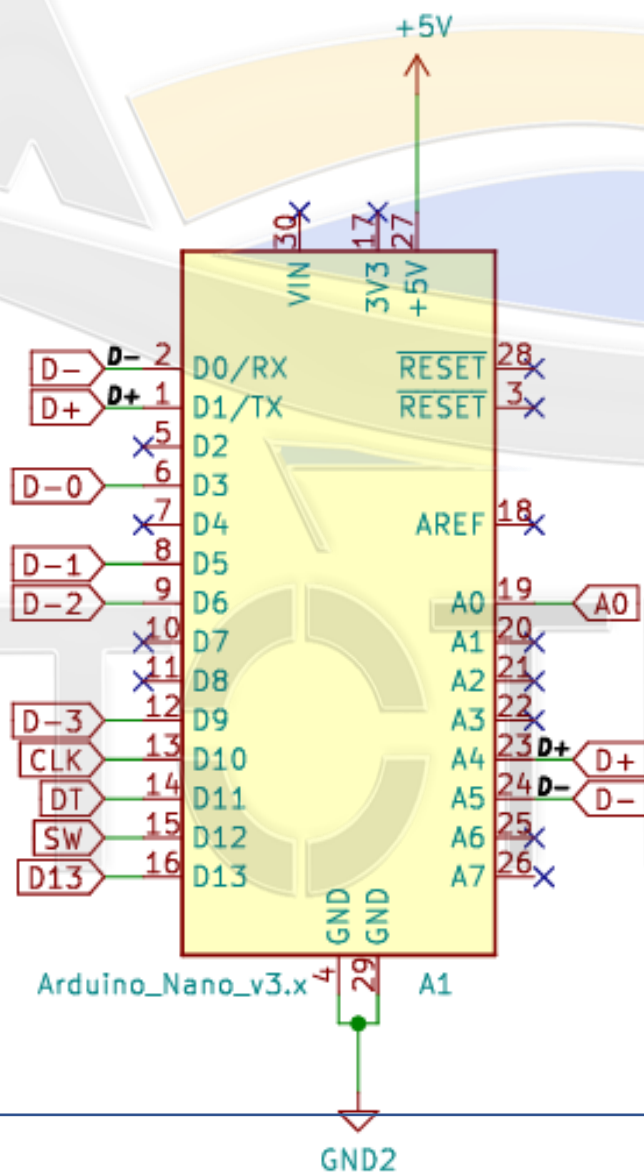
+5V

30 17 27
VIN 3V3 +5V

D− D− 2 D0/RX
D+ D+ 1 D1/TX
5 D2
D-0 6 D3
7 D4
D-1 8 D5
D-2 9 D6
10 D7
11 D8
D-3 12 D9
CLK 13 D10
DT 14 D11
SW 15 D12
D13 16 D13

$\overline{RESET}$ 28
$\overline{RESET}$ 3
AREF 18
A0 19 A0
A1 20
A2 21
A3 22
A4 23 D+ D+
A5 24 D− D−
A6 25
A7 26

GND GND
Arduino_Nano_v3.x 4 29 A1

GND2